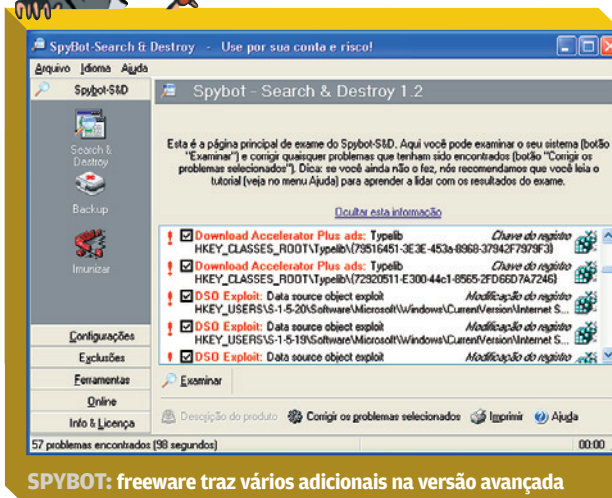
SpyBot-Search & Destroy - Use por sua conta e risco!

Arquivo Idioma Ajuda

Spybot-S&D

Spybot - Search & Destroy 1.2

Search & Destroy

Backup

Imunizar

Esta é a página principal de exame do Spybot-S&D. Aqui você pode examinar o seu sistema (botão "Examinar") e corrigir quaisquer problemas que tenham sido encontrados (botão "Corrigir os problemas selecionados"). Dica: se você ainda não o fez, nós recomendamos que você leia o tutorial (veja no menu Ajuda) para aprender a lidar com os resultados do exame.

Ocultar esta informação

Download Accelerator Plus ads: Typelib Chave do registro
HKEY_CLASSES_ROOT\Typelib\{79516451-3E3E-453a-8968-37942F7979F3}

Download Accelerator Plus ads: Typelib Chave do registro
HKEY_CLASSES_ROOT\Typelib\{72920511-E300-44c1-8565-2FD66D7A7246}

DSO Exploit: Data source object exploit Modificação do registro
HKEY_USERS\S-1-5-20\Software\Microsoft\Windows\CurrentVersion\Internet S...

DSO Exploit: Data source object exploit Modificação do registro
HKEY_USERS\S-1-5-19\Software\Microsoft\Windows\CurrentVersion\Internet S...

DSO Exploit: Data source object exploit Modificação do registro

Configurações

Exclusões

Ferramentas

Online

Info & Licença

Examinar

Descrição do produto Corrigir os problemas selecionados Imprimir Ajuda

57 problemas encontrados (98 segundos) 00:00

SPYBOT: freeware traz vários adicionais na versão avançada